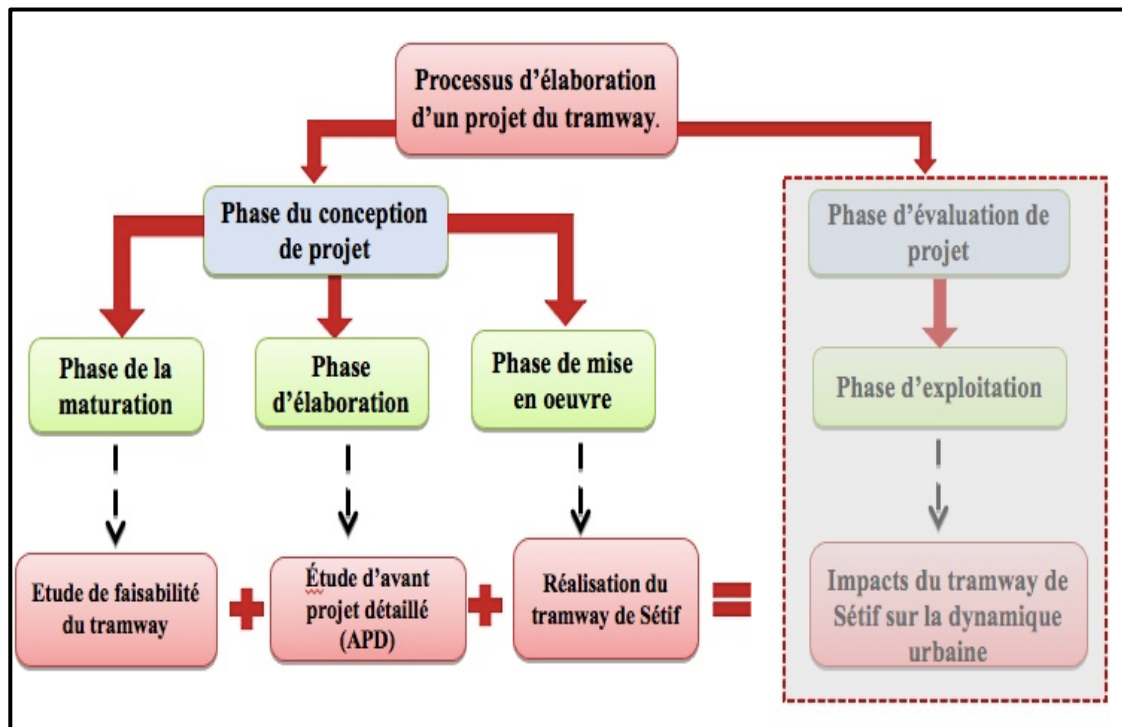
Processus d'élaboration d'un projet du tramway.

Phase du conception de projet

Phase d'évaluation de projet

Phase de la maturation

Phase d'élaboration

Phase de mise en oeuvre

Phase d'exploitation

Etude de faisabilité du tramway

+

Étude d'avant projet détaillé (APD)

+

Réalisation du tramway de Sétif

=

Impacts du tramway de Sétif sur la dynamique urbaine